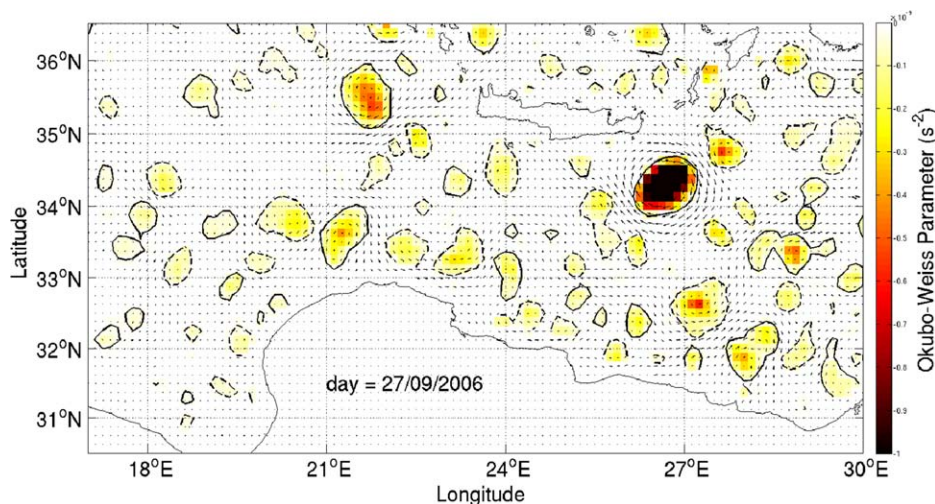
$36^oN$
$35^oN$
$34^oN$
$33^oN$
$32^oN$
$31^oN$
Latitude
$18^oE$
$21^oE$
$24^oE$
$27^oE$
$30^oE$
Longitude
day = 27/09/2006
$x10^{-9}$
-0.1
-0.2
-0.3
-0.4
-0.5
-0.6
-0.7
-0.8
-0.9
-1
Okubo-Weiss Parameter ($s^{-2}$)